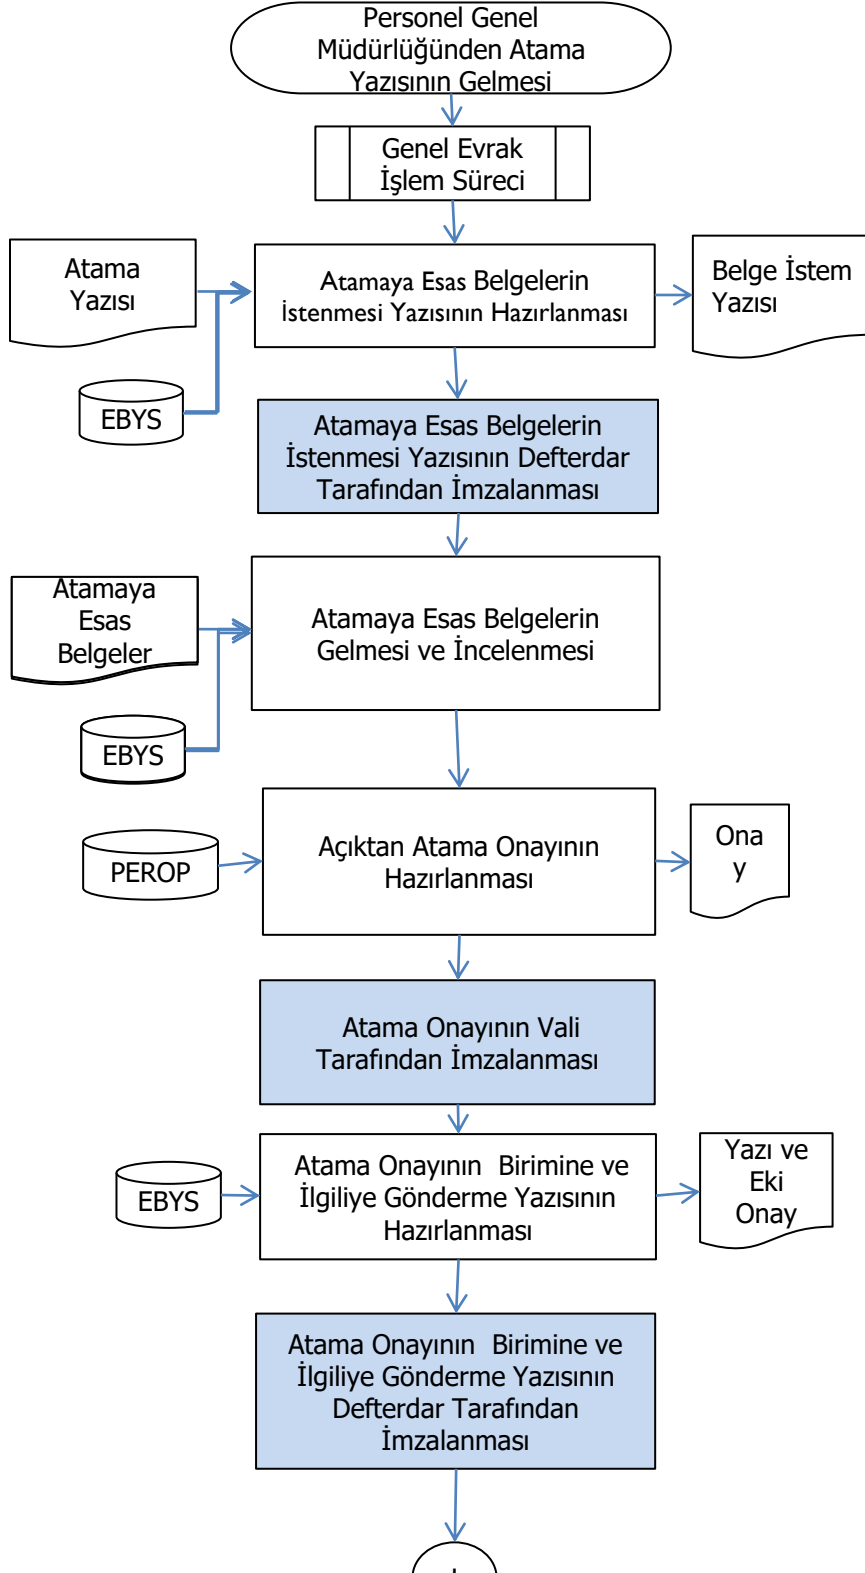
Personel Genel Müdürlüğünden Atama Yazısının Gelmesi

Genel Evrak İşlem Süreci

Atama Yazısı

EBYS

Atamaya Esas Belgelerin İstenmesi Yazısının Hazırlanması

Belge İstem Yazısı

Atamaya Esas Belgelerin İstenmesi Yazısının Defterdar Tarafından İmzalanması

Atamaya Esas Belgeler

EBYS

Atamaya Esas Belgelerin Gelmesi ve İncelenmesi

PEROP

Açıktan Atama Onayının Hazırlanması

Ona y

Atama Onayının Vali Tarafından İmzalanması

EBYS

Atama Onayının Birimine ve İlgiliye Gönderme Yazısının Hazırlanması

Yazı ve Eki Onay

Atama Onayının Birimine ve İlgiliye Gönderme Yazısının Defterdar Tarafından İmzalanması